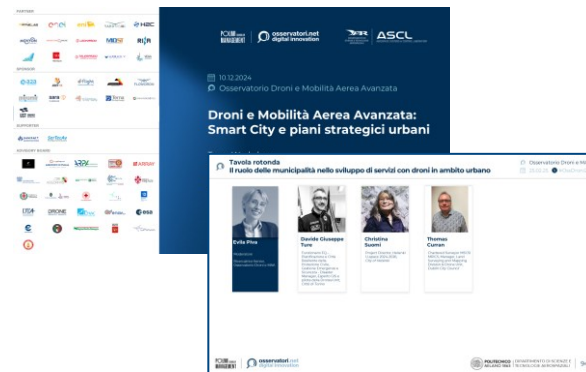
PARTNER

SPONSOR

SUPPORTER

ADVISORY BOARD

POLIMI GRADUATE SCHOOL OF MANAGEMENT | osservatori.net digital innovation

ASCL

10.12.2024

Osservatorio Droni e Mobilità Aerea Avanzata

Droni e Mobilità Aerea Avanzata: Smart City e piani strategici urbani

Tavola rotonda

Il ruolo delle municipalità nello sviluppo di servizi con droni in ambito urbano

Osservatorio Droni e Mo

Evila Piva

Moderatore

Davide Giuseppe Ture

Christina Suomi

Thomas Curran

POLIMI GRADUATE SCHOOL OF MANAGEMENT | osservatori.net digital innovation

POLITECNICO MILANO 1863 | DIPARTIMENTO DI SCIENZE E TECNOLOGIE AEROSPAZIALI